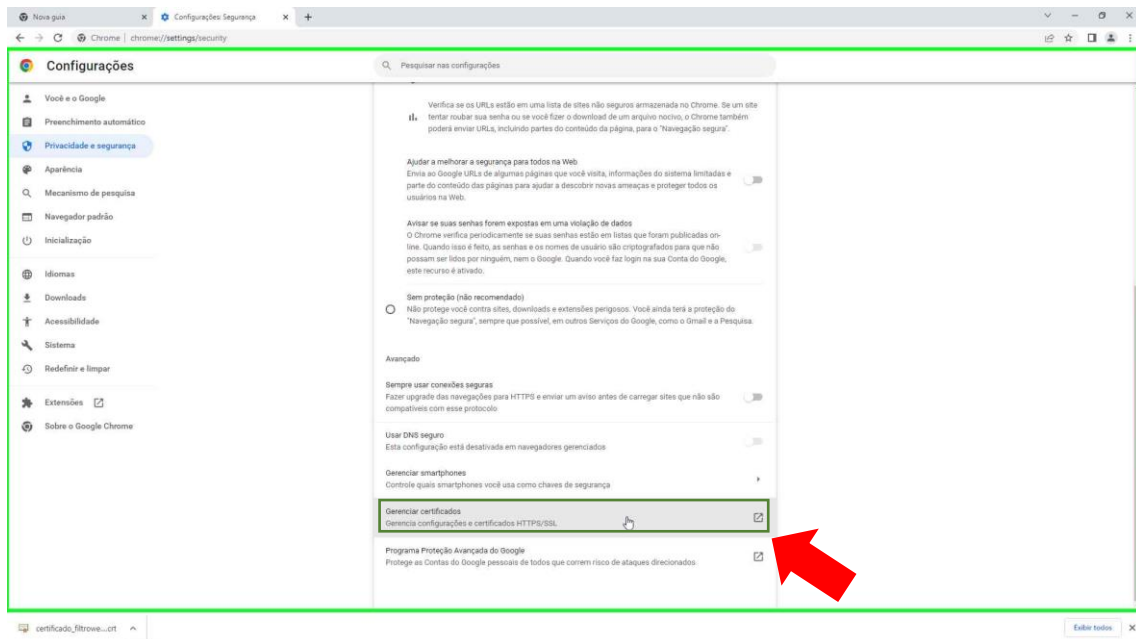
Nova guia
Configurações: Segurança
Chrome | chrome://settings/security

Configurações

Pesquisar nas configurações

Você e o Google
Preenchimento automático
Privacidade e segurança
Aparência
Mecanismo de pesquisa
Navegador padrão
Inicialização
Idiomas
Downloads
Acessibilidade
Sistema
Redefinir e limpar
Extensões
Sobre o Google Chrome

Verifica se os URLs estão em uma lista de sites não seguros armazenada no Chrome. Se um site tentar roubar sua senha ou se você fizer o download de um arquivo nocivo, o Chrome também poderá enviar URLs, incluindo partes do conteúdo da página, para o "Navegação segura".

Ajudar a melhorar a segurança para todos na Web
Envia ao Google URLs de algumas páginas que você visita, informações do sistema limitadas e parte do conteúdo das páginas para ajudar a descobrir novas ameaças e proteger todos os usuários na Web.

Avisar se suas senhas forem expostas em uma violação de dados
O Chrome verifica periodicamente se suas senhas estão em listas que foram publicadas online. Quando isso é feito, as senhas e os nomes de usuário são criptografados para que não possam ser lidos por ninguém, nem o Google. Quando você faz login na sua Conta do Google, este recurso é ativado.

Sem proteção (não recomendado)
Não protege você contra sites, downloads e extensões perigosos. Você ainda terá a proteção do "Navegação segura", sempre que possível, em outros Serviços do Google, como o Gmail e a Pesquisa.

Avançado

Sempre usar conexões seguras
Fazer upgrade das navegações para HTTPS e enviar um aviso antes de carregar sites que não são compatíveis com esse protocolo

Usar DNS seguro
Esta configuração está desativada em navegadores gerenciados

Gerenciar smartphones
Controle quais smartphones você usa como chaves de segurança

Gerenciar certificados
Gerencia configurações e certificados HTTPS/SSL

Programa Proteção Avançada do Google
Protege as Contas do Google pessoais de todos que correm risco de ataques direcionados.

certificado_filtrowe....crt
Exibir todos